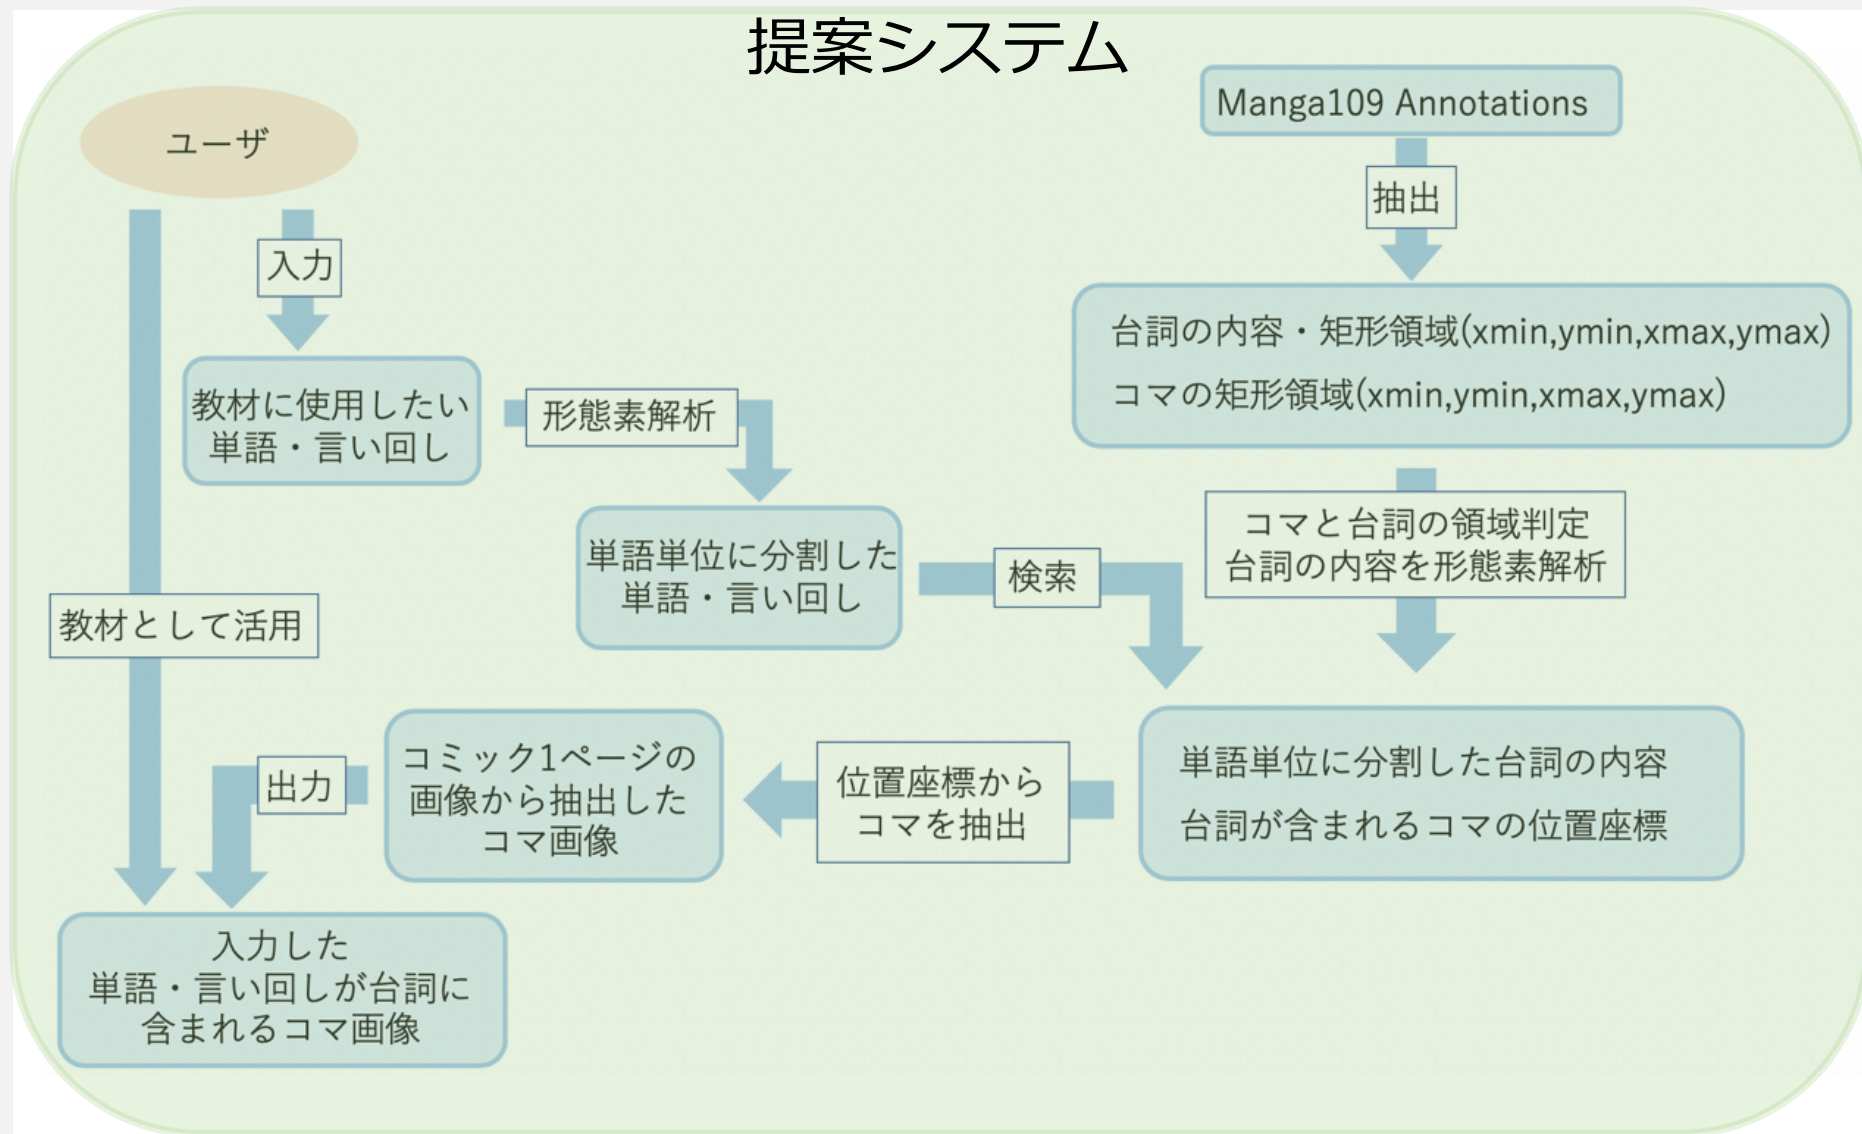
提案システム

ユーザ

入力

教材に使用したい
単語・言い回し

形態素解析

単語単位に分割した
単語・言い回し

検索

教材として活用

Manga109 Annotations

抽出

台詞の内容・矩形領域(xmin,ymin,xmax,ymax)
コマの矩形領域(xmin,ymin,xmax,ymax)

コマと台詞の領域判定
台詞の内容を形態素解析

単語単位に分割した台詞の内容
台詞が含まれるコマの位置座標

位置座標から
コマを抽出

コミック1ページの
画像から抽出した
コマ画像

出力

入力した
単語・言い回しが台詞に
含まれるコマ画像